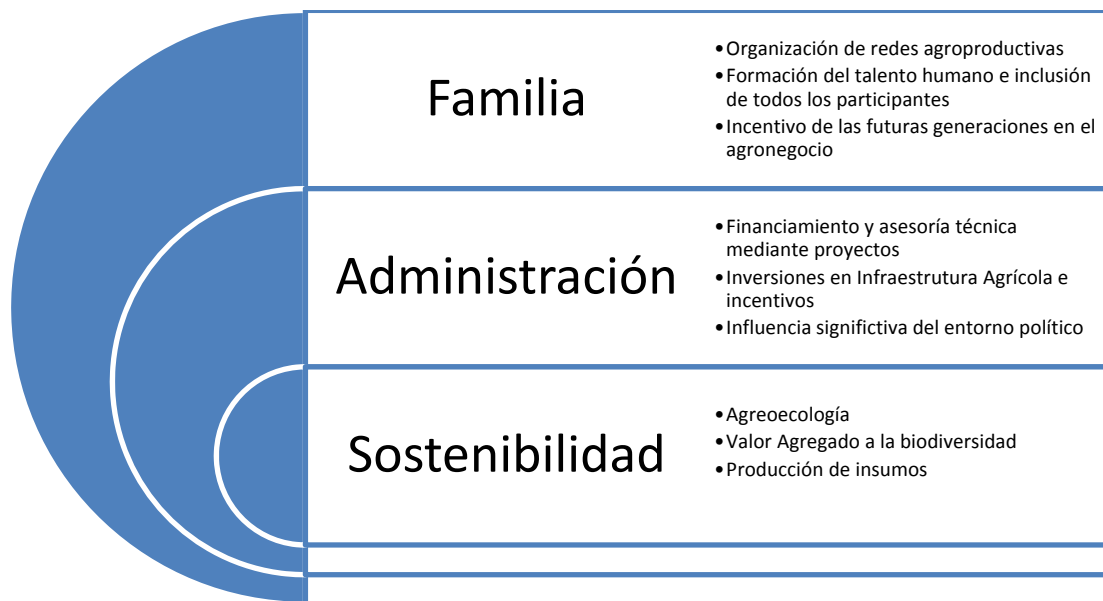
Familia

- Organización de redes agroproductivas
- Formación del talento humano e inclusión de todos los participantes
- Incentivo de las futuras generaciones en el agronegocio

Administración

- Financiamiento y asesoría técnica mediante proyectos
- Inversiones en Infraestrutura Agrícola e incentivos
- Influencia significtiva del entorno político

Sostenibilidad

- Agreoecología
- Valor Agregado a la biodiversidad
- Producción de insumos